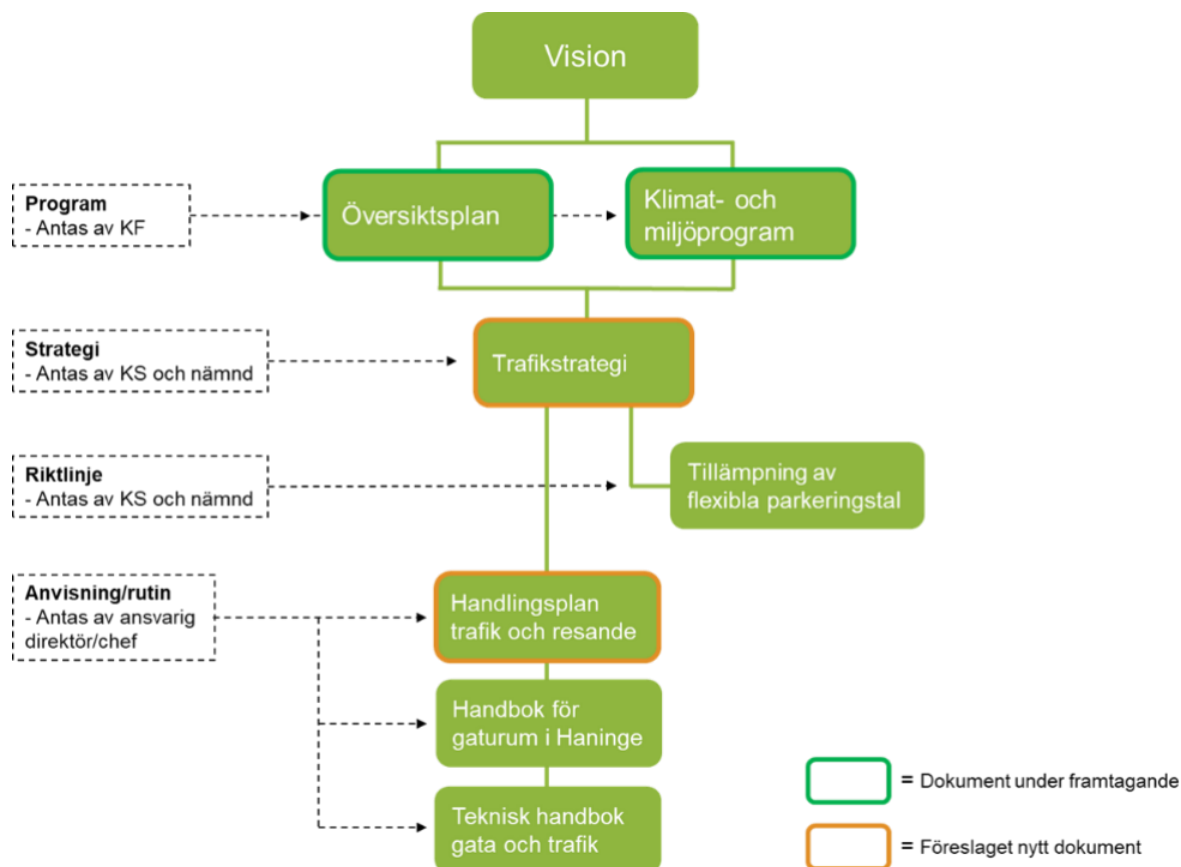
Vision

Program
- Antas av KF

Översiktsplan

Klimat- och miljöprogram

Strategi
- Antas av KS och nämnd

Trafikstrategi

Riktlinje
- Antas av KS och nämnd

Tillämpning av flexibla parkeringstal

Anvisning/rutin
- Antas av ansvarig direktör/chef

Handlingsplan trafik och resande

Handbok för gaturum i Haninge

Teknisk handbok gata och trafik

= Dokument under framtagande

= Föreslaget nytt dokument